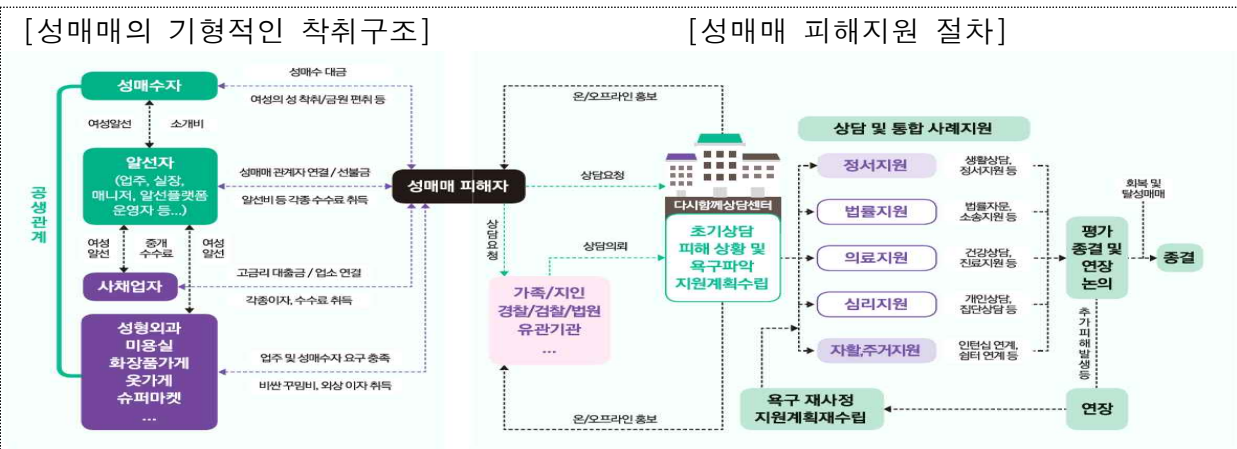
[성매매의 기형적인 착취구조]

성매수자

성매수 대금

여성의 성 착취/금원 편취 등

여성알선

소개비

알선자
(업주, 실장, 매니저, 알선플랫폼 운영자 등...)

성매매 관계자 연결 / 선불금

알선비 등 각종 수수료 취득

성매매 피해자

공생관계

여성 알선

중개 수수료

여성 알선

고금리 대출금 / 업소 연결

사채업자

각종이자, 수수료 취득

성형외과
미용실
화장품가게
옷가게
슈퍼마켓
...

업주 및 성매수자 요구 충족

비싼 꾸밈비, 외상 이자 취득

[성매매 피해지원 절차]

온/오프라인 홍보

상담요청

상담요청

상담의뢰

다시함께상담센터

초기상담
피해 상황 및
욕구파악
지원계획수립

가족/지인
경찰/검찰/법원
유관기관
...

온/오프라인 홍보

상담 및 통합 사례지원

정서지원

생활상담, 정서지원 등

법률지원

법률자문, 소송지원 등

의료지원

건강상담, 진료지원 등

심리지원

개인상담, 집단상담 등

자활,주거지원

인턴십 연계, 쉼터 연계 등

평가
종결 및
연장
논의

회복 및 탈성매매

종결

추가피해발생 등

연장

욕구 재사정
지원계획재수립